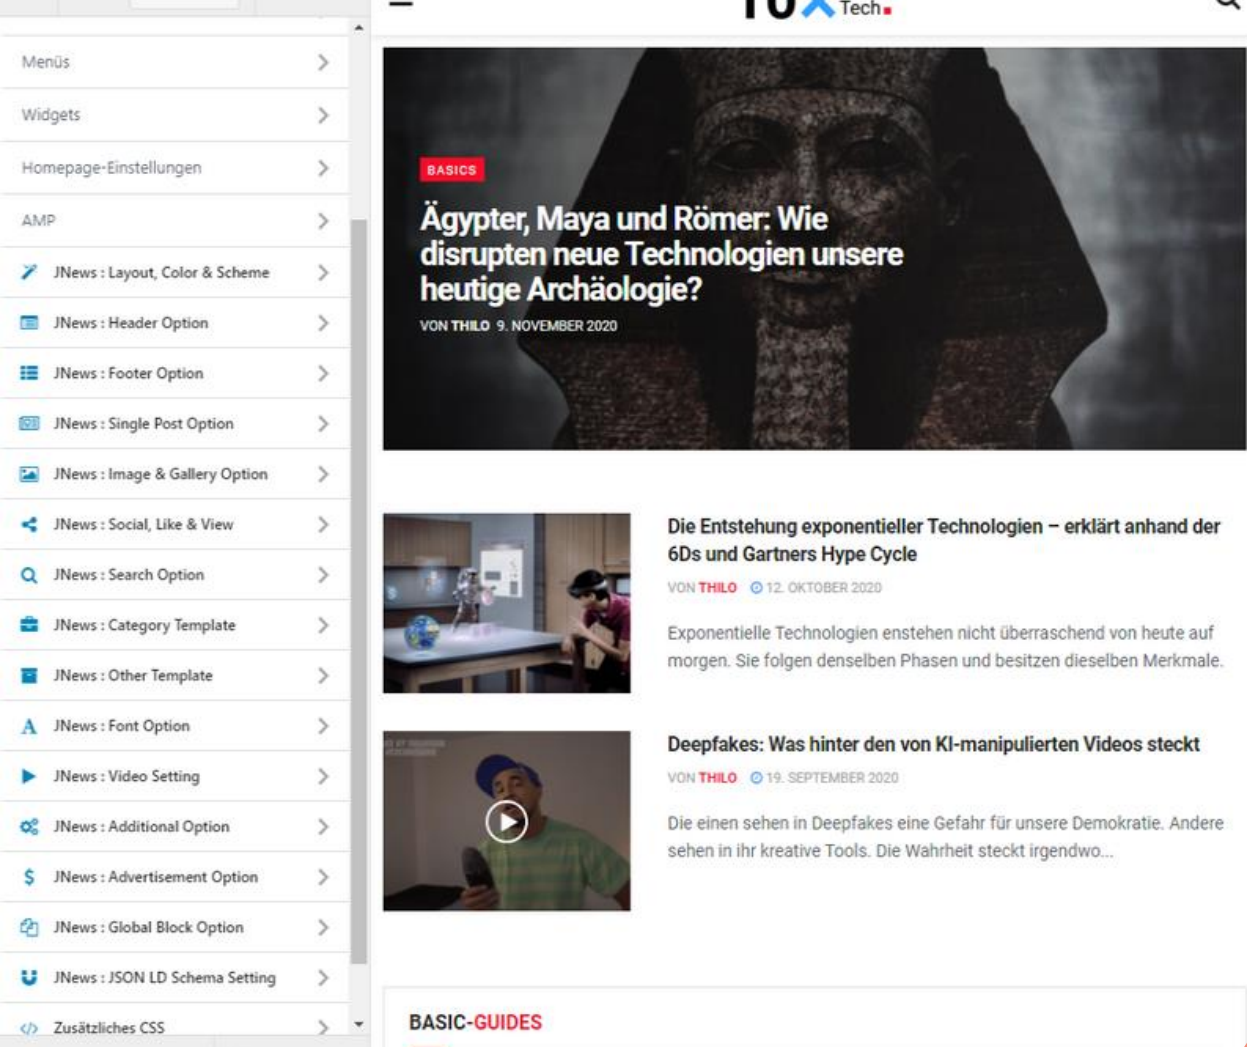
Menüs

Widgets

Homepage-Einstellungen

AMP

JNews : Layout, Color & Scheme

JNews : Header Option

JNews : Footer Option

JNews : Single Post Option

JNews : Image & Gallery Option

JNews : Social, Like & View

JNews : Search Option

JNews : Category Template

JNews : Other Template

JNews : Font Option

JNews : Video Setting

JNews : Additional Option

JNews : Advertisement Option

JNews : Global Block Option

JNews : JSON LD Schema Setting

Zusätzliches CSS

Tech.

BASICS

Ägypter, Maya und Römer: Wie disrupten neue Technologien unsere heutige Archäologie?

VON THILO 9. NOVEMBER 2020

Die Entstehung exponentieller Technologien – erklärt anhand der 6Ds und Gartners Hype Cycle

VON THILO 12. OKTOBER 2020

Exponentielle Technologien enstehen nicht überraschend von heute auf morgen. Sie folgen denselben Phasen und besitzen dieselben Merkmale.

Deepfakes: Was hinter den von KI-manipulierten Videos steckt

VON THILO 19. SEPTEMBER 2020

Die einen sehen in Deepfakes eine Gefahr für unsere Demokratie. Andere sehen in ihr kreative Tools. Die Wahrheit steckt irgendwo...

BASIC-GUIDES